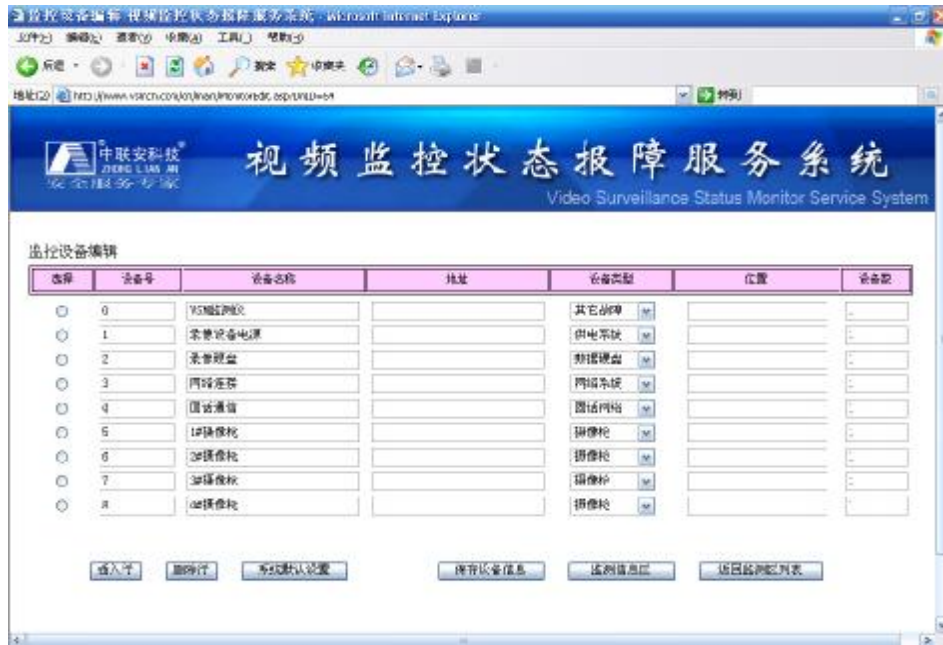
监控设备编辑 视频监控状态报障服务系统 - Microsoft Internet Explorer

文件(F) 编辑(E) 查看(V) 收藏(A) 工具(T) 帮助(H)

后退 搜索 收藏夹

地址(D) http://www.vsircn.com/cn/main/monitoredit.asp?UnitID=64 转到

中联安科技 ZHONG LIAN AN 安全服务专家

视频监控状态报障服务系统

Video Surveillance Status Monitor Service System

监控设备编辑

| 选择 | 设备号 | 设备名称 | 地址 | 设备类型 | 位置 | 设备数 |
|---|---|---|---|---|---|---|
| ○ | 0 | VS辅助测试 | | 其它故障 | | |
| ○ | 1 | 录像设备电源 | | 供电系统 | | |
| ○ | 2 | 录像硬盘 | | 数据硬盘 | | |
| ○ | 3 | 网络连接 | | 网络系统 | | |
| ○ | 4 | 图话通信 | | 图话网络 | | |
| ○ | 5 | 1#摄像枪 | | 摄像枪 | | |
| ○ | 6 | 2#摄像枪 | | 摄像枪 | | |
| ○ | 7 | 3#摄像枪 | | 摄像枪 | | |
| ○ | 8 | 4#摄像枪 | | 摄像枪 | | |

插入行 删除行 系统默认设置 保存设备信息 监测信息区 返回监测区列表